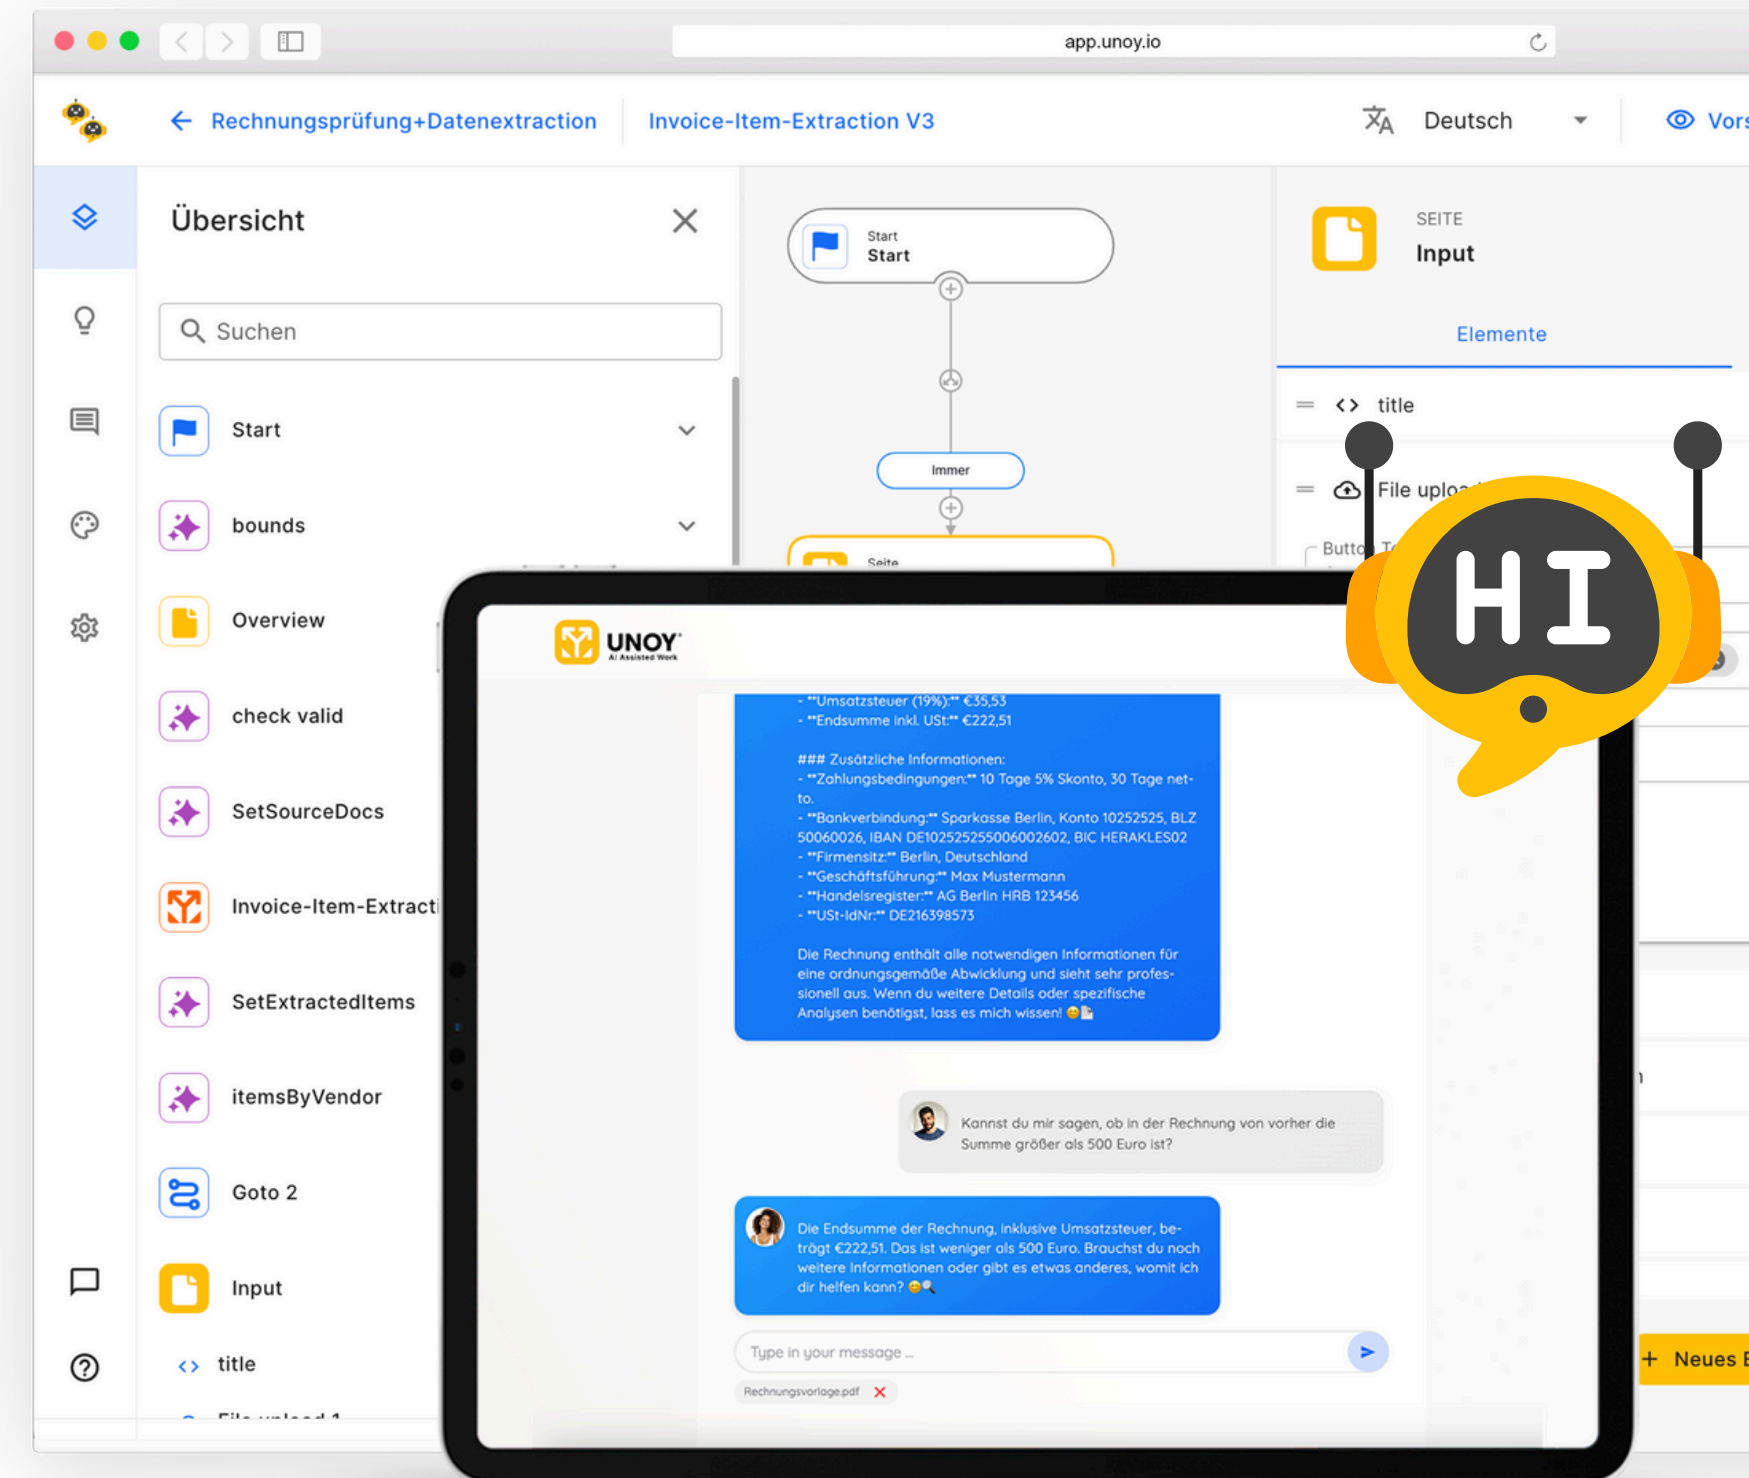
app.unoy.io

← Rechnungsprüfung+Datenextraction | Invoice-Item-Extraction V3

Deutsch

Vors

Übersicht

Suchen

Start

bounds

Overview

check valid

SetSourceDocs

Invoice-Item-Extracti

SetExtractedItems

itemsByVendor

Goto 2

Input

title

Start
Start

Immer

Seite

SEITE
Input

Elemente

title

File uplo

Butto

HI

UNOY
AI Assisted Work

- **Umsatzsteuer (19%):** €35,53
- **Endsumme inkl. USt:** €222,51

### Zusätzliche Informationen:
- **Zahlungsbedingungen:** 10 Tage 5% Skonto, 30 Tage netto.
- **Bankverbindung:** Sparkasse Berlin, Konto 10252525, BLZ 50060026, IBAN DE102525255006002602, BIC HERAKLES02
- **Firmensitz:** Berlin, Deutschland
- **Geschäftsführung:** Max Mustermann
- **Handelsregister:** AG Berlin HRB 123456
- **USt-IdNr:** DE216398573

Die Rechnung enthält alle notwendigen Informationen für eine ordnungsgemäße Abwicklung und sieht sehr professionell aus. Wenn du weitere Details oder spezifische Analysen benötigst, lass es mich wissen!

Kannst du mir sagen, ob in der Rechnung von vorher die Summe größer als 500 Euro ist?

Die Endsumme der Rechnung, inklusive Umsatzsteuer, beträgt €222,51. Das ist weniger als 500 Euro. Brauchst du noch weitere Informationen oder gibt es etwas anderes, womit ich dir helfen kann?

Type in your message ...

Rechnungsvorlage.pdf

+ Neues E